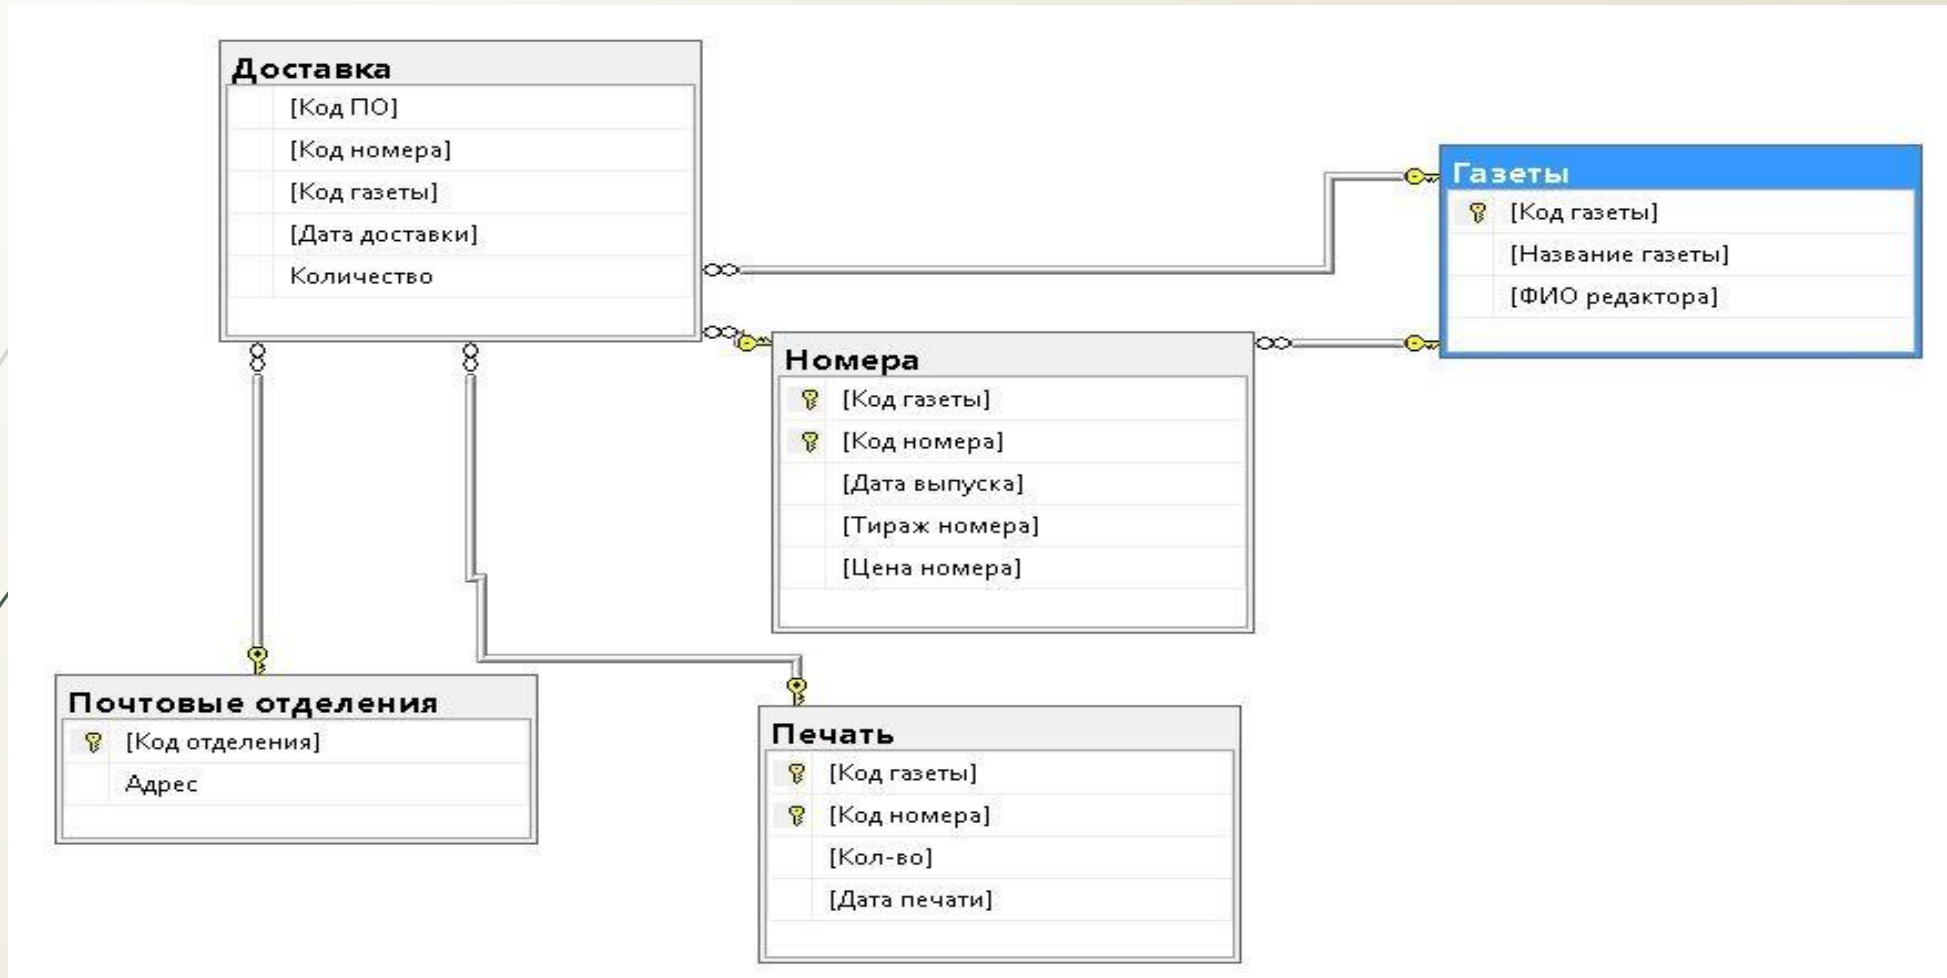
Доставка
[Код ПО]
[Код номера]
[Код газеты]
[Дата доставки]
Количество

Газеты
[Код газеты]
[Название газеты]
[ФИО редактора]

Номера
[Код газеты]
[Код номера]
[Дата выпуска]
[Тираж номера]
[Цена номера]

Почтовые отделения
[Код отделения]
Адрес

Печать
[Код газеты]
[Код номера]
[Кол-во]
[Дата печати]